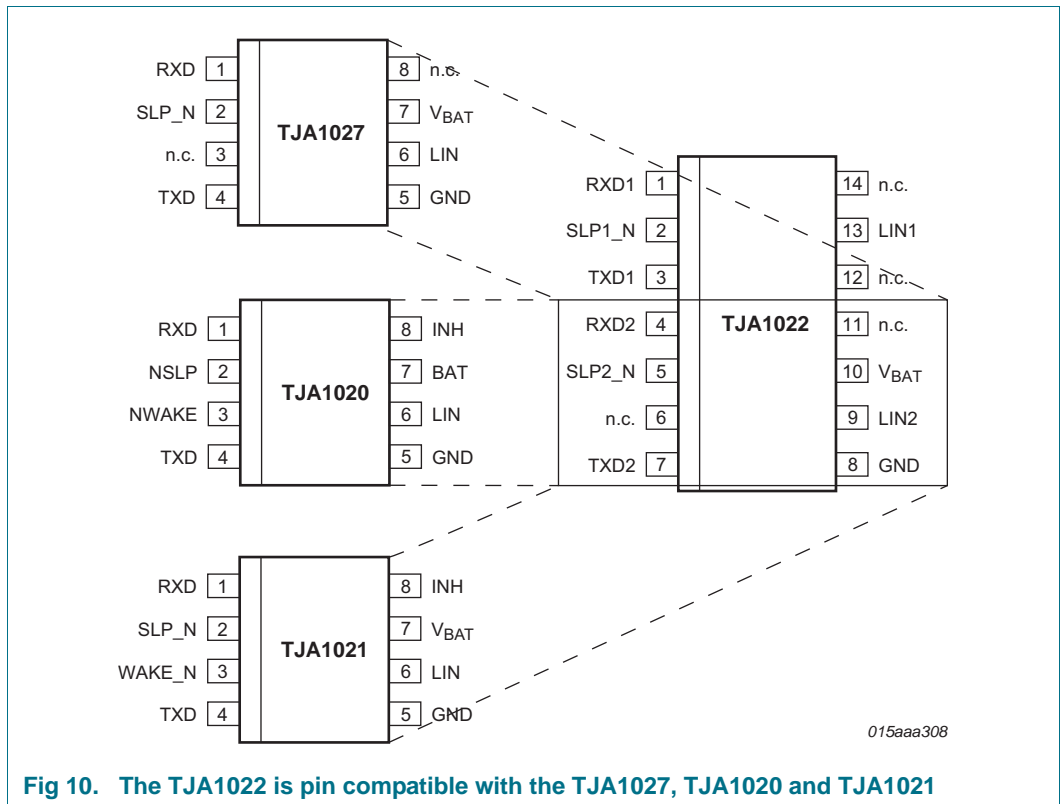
RXD 1
SLP_N 2
n.c. 3
TXD 4
TJA1027
8 n.c.
7 $V_{BAT}$
6 LIN
5 GND

RXD1 1
SLP1_N 2
TXD1 3
RXD2 4
SLP2_N 5
n.c. 6
TXD2 7
TJA1022
14 n.c.
13 LIN1
12 n.c.
11 n.c.
10 $V_{BAT}$
9 LIN2
8 GND

RXD 1
NSLP 2
NWAKE 3
TXD 4
TJA1020
8 INH
7 BAT
6 LIN
5 GND

RXD 1
SLP_N 2
WAKE_N 3
TXD 4
TJA1021
8 INH
7 $V_{BAT}$
6 LIN
5 GND

015aaa308

Fig 10. The TJA1022 is pin compatible with the TJA1027, TJA1020 and TJA1021